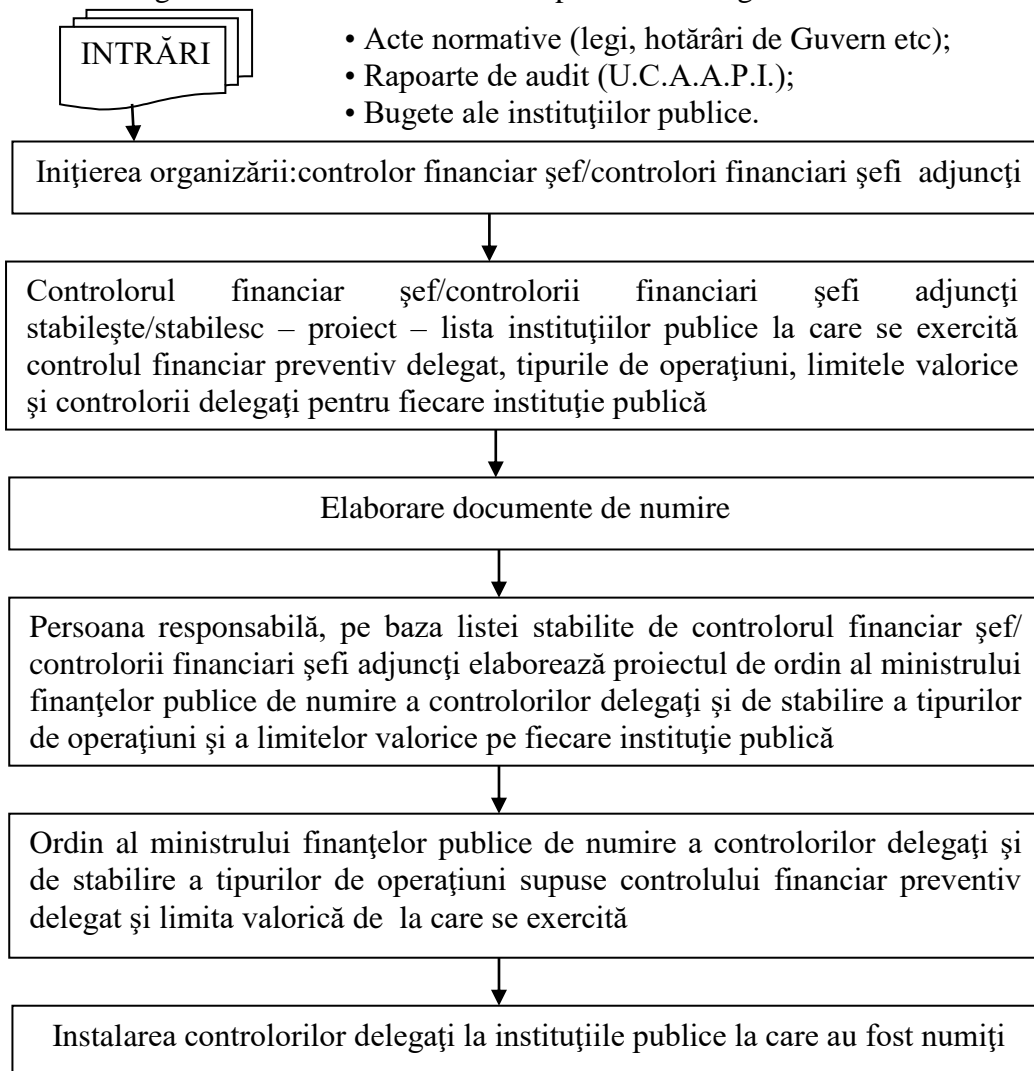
INTRĂRI

• Acte normative (legi, hotărâri de Guvern etc);
• Rapoarte de audit (U.C.A.A.P.I.);
• Bugete ale instituţiilor publice.

Iniţierea organizării:controlor financiar şef/controlori financiari şefi adjuncţi

Controlorul financiar şef/controlorii financiari şefi adjuncţi stabileşte/stabilesc – proiect – lista instituţiilor publice la care se exercită controlul financiar preventiv delegat, tipurile de operaţiuni, limitele valorice şi controlorii delegaţi pentru fiecare instituţie publică

Elaborare documente de numire

Persoana responsabilă, pe baza listei stabilite de controlorul financiar şef/ controlorii financiari şefi adjuncţi elaborează proiectul de ordin al ministrului finanţelor publice de numire a controlorilor delegaţi şi de stabilire a tipurilor de operaţiuni şi a limitelor valorice pe fiecare instituţie publică

Ordin al ministrului finanţelor publice de numire a controlorilor delegaţi şi de stabilire a tipurilor de operaţiuni supuse controlului financiar preventiv delegat şi limita valorică de la care se exercită

Instalarea controlorilor delegaţi la instituţiile publice la care au fost numiţi